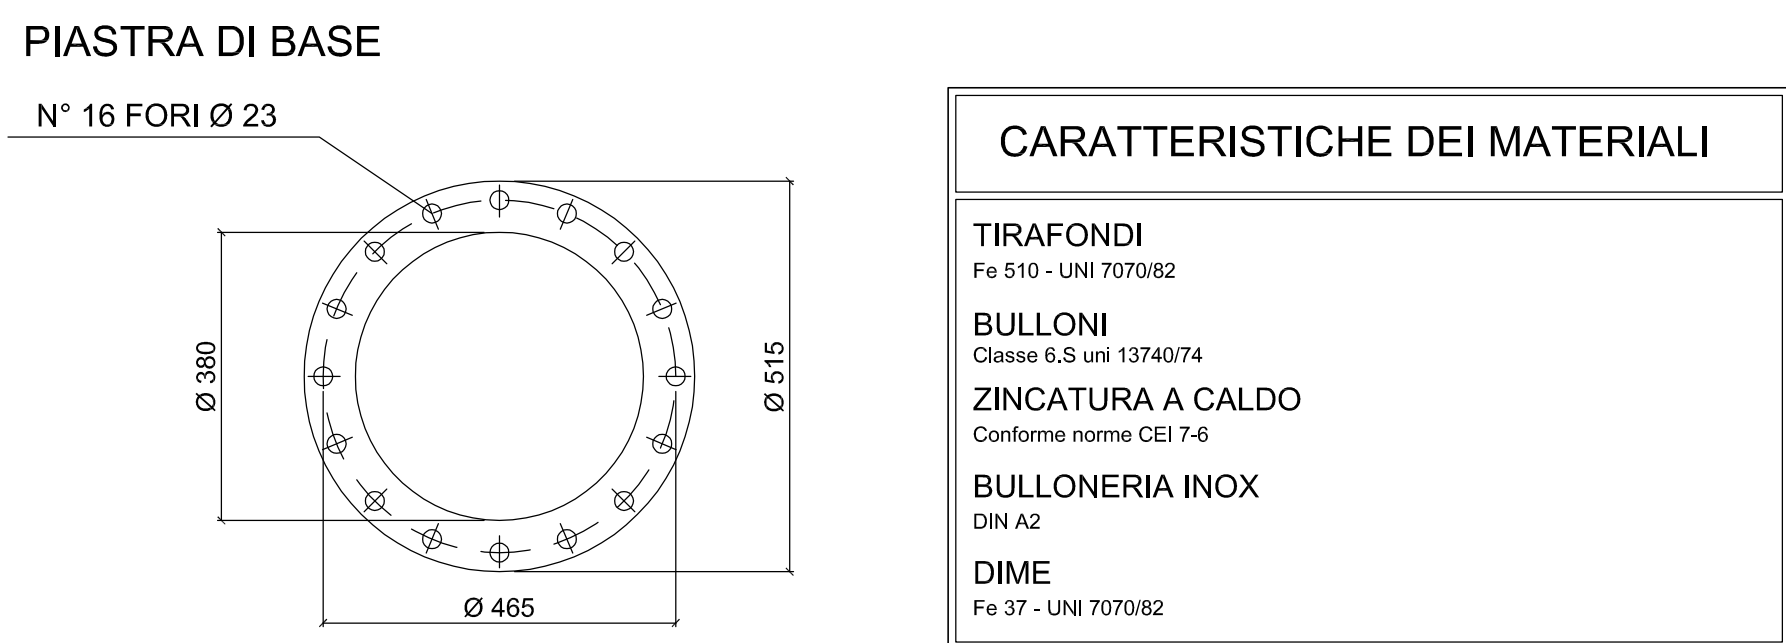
PIASTRA DI BASE

N° 16 FORI Ø 23

Ø 380

Ø 515

Ø 465

CARATTERISTICHE DEI MATERIALI

TIRAFONDI
Fe 510 - UNI 7070/82

BULLONI
Classe 6.S uni 13740/74

ZINCATURA A CALDO
Conforme norme CEI 7-6

BULLONERIA INOX
DIN A2

DIME
Fe 37 - UNI 7070/82